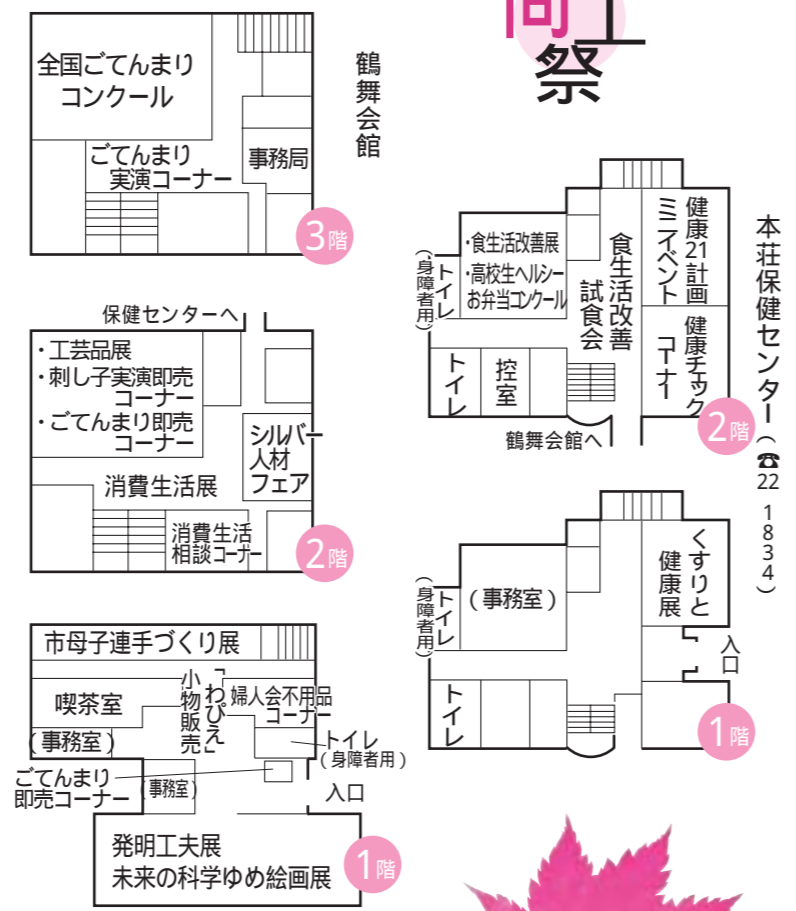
商工祭

鶴舞会館

全国ごてんまりコンクール

ごてんまり実演コーナー

事務局

3階

保健センターへ

・工芸品展
・刺し子実演即売コーナー
・ごてんまり即売コーナー

シルバー人材フェア

消費生活展

消費生活相談コーナー

2階

市母子連手づくり展

喫茶室

（事務室）

小物販売

「わぴえ」

婦人会不用品コーナー

トイレ（身障者用）

ごてんまり即売コーナー

事務室

入口

発明工夫展
未来の科学ゆめ絵画展

1階

本荘保健センター（☎22 1834）

トイレ（身障者用）

・食生活改善展
・高校生ヘルシーお弁当コンクール

食生活改善試食会

健康21計画ミニイベント

健康チェックコーナー

トイレ

控室

鶴舞会館へ

2階

トイレ（身障者用）

（事務室）

くすりと健康展

入口

トイレ

1階